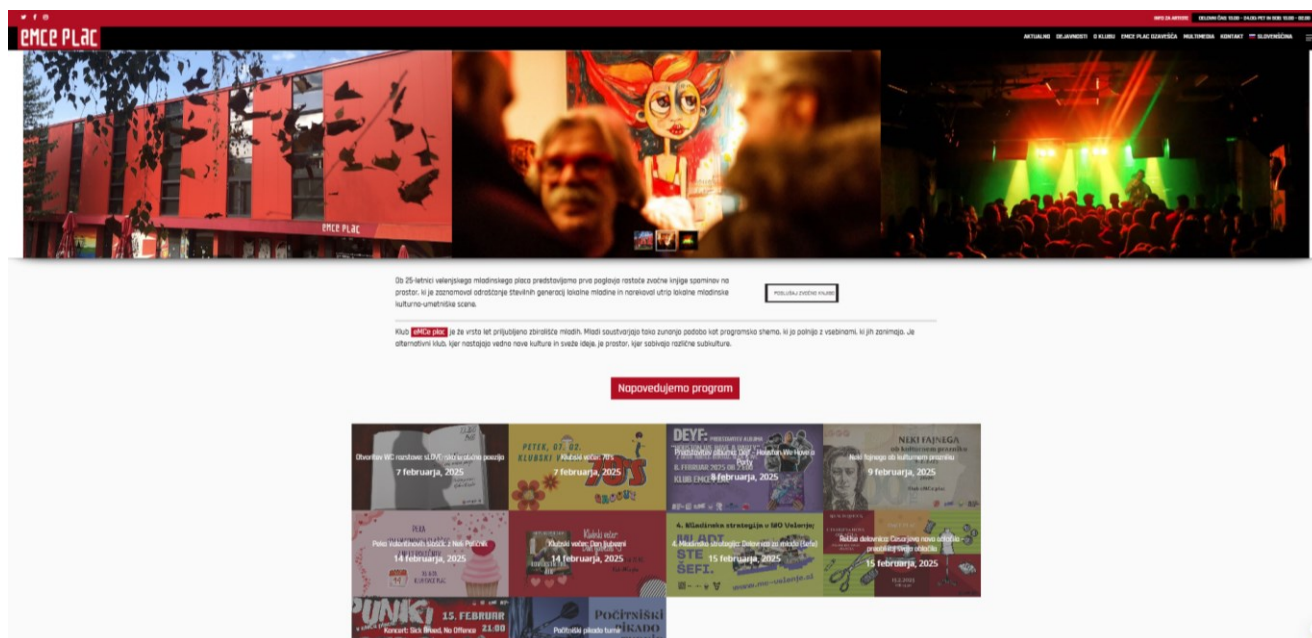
INFO ZA ARTISTE DELOVNI ČAS: 10.00 - 24.00; PET IN SOB: 10.00 - 02.00

EMCE PLAC

AKTUALNO DEJAVNOSTI O KLUBU EMCE PLAC IZVAJEŠČA MULTIMEDIA KONTAKT SLOVENŠČINA

EMCE PLAC

Ob 25-letnici velenjskega mladinskega placa predstavljamo prvo poglavje rastoče zvočne knjige spominov na prostor, ki je zaznamoval odraščanje številnih generacij lokalne mladine in narekoval utrip lokalne mladinske kulturno-umetniške scene.

POSLUŠAJ ZVOČNO KNJIGO

Klub eMCe plac je že vrsto let priljubljeno zbirališče mladih. Mladi soustvarjajo tako zunanjo podobo kot programsko shemo, ki jo polnijo z vsebinami, ki jih zanimajo. Je alternativni klub, kjer nastajajo vedno nove kulture in sveže ideje, je prostor, kjer sobivajo različne subkulture.

Napovedujemo program

Otvoritev WC razstave sLOVE skozi očeh poezije
7 februarja, 2025

PETEK, 07. 02.
KLUBSKI
Klubski večer: 70's
7 februarja, 2025

DEYF:
Predstavitev albuma DEYF - However We Have a Party
8. FEBRUAR 2025 OB 21h
KLUB EMCE
8 februarja, 2025

NEKI FAJNEGA ob kulturnem prazniku
Neki fajnega ob kulturnem prazniku
9 februarja, 2025

Peka
Peka valentinovih sladic z Nek Počitki
14 februarja, 2025

Klubski večer
Klubski večer: Dan ljubezni
14 februarja, 2025

4. Mladinska strategija v MO Velenje
4. Mladinska strategija: Delavnica za mlade (Šefi)
STE ŠEFI.
15 februarja, 2025
www.mo-velenje.si

Ročna delavnica: Casarjeva nova oblačila - predelaj svoja oblačila
15 februarja, 2025

PUNK! 15. FEBRUAR 21:00
Koncert: Sick Blood, No Offence

POČITNIŠKI PIKADO
Počitniški pikado turnir